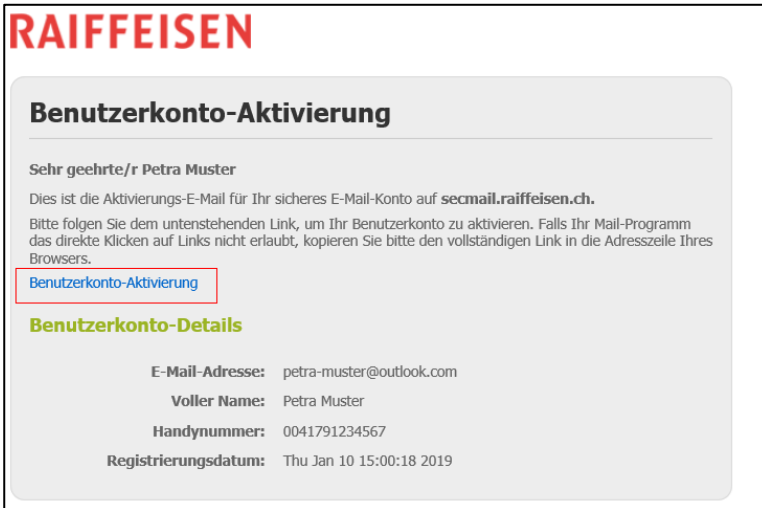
RAIFFEISEN

Benutzerkonto-Aktivierung

Sehr geehrte/r Petra Muster

Dies ist die Aktivierungs-E-Mail für Ihr sicheres E-Mail-Konto auf secmail.raiffeisen.ch.

Bitte folgen Sie dem untenstehenden Link, um Ihr Benutzerkonto zu aktivieren. Falls Ihr Mail-Programm das direkte Klicken auf Links nicht erlaubt, kopieren Sie bitte den vollständigen Link in die Adresszeile Ihres Browsers.

Benutzerkonto-Aktivierung

Benutzerkonto-Details

| | |
|---|---|
| E-Mail-Adresse: | petra-muster@outlook.com |
| Voller Name: | Petra Muster |
| Handynummer: | 0041791234567 |
| Registrierungsdatum: | Thu Jan 10 15:00:18 2019 |